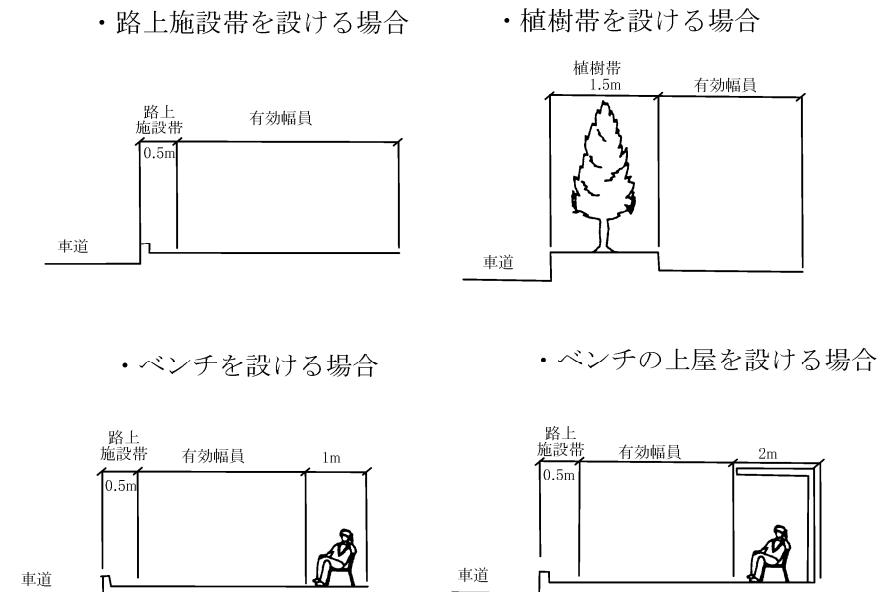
・路上施設帯を設ける場合

路上施設帯

0.5m

有効幅員

車道

・植樹帯を設ける場合

植樹帯

1.5m

有効幅員

車道

・ベンチを設ける場合

路上施設帯

0.5m

有効幅員

1m

車道

・ベンチの上屋を設ける場合

路上施設帯

0.5m

有効幅員

2m

車道